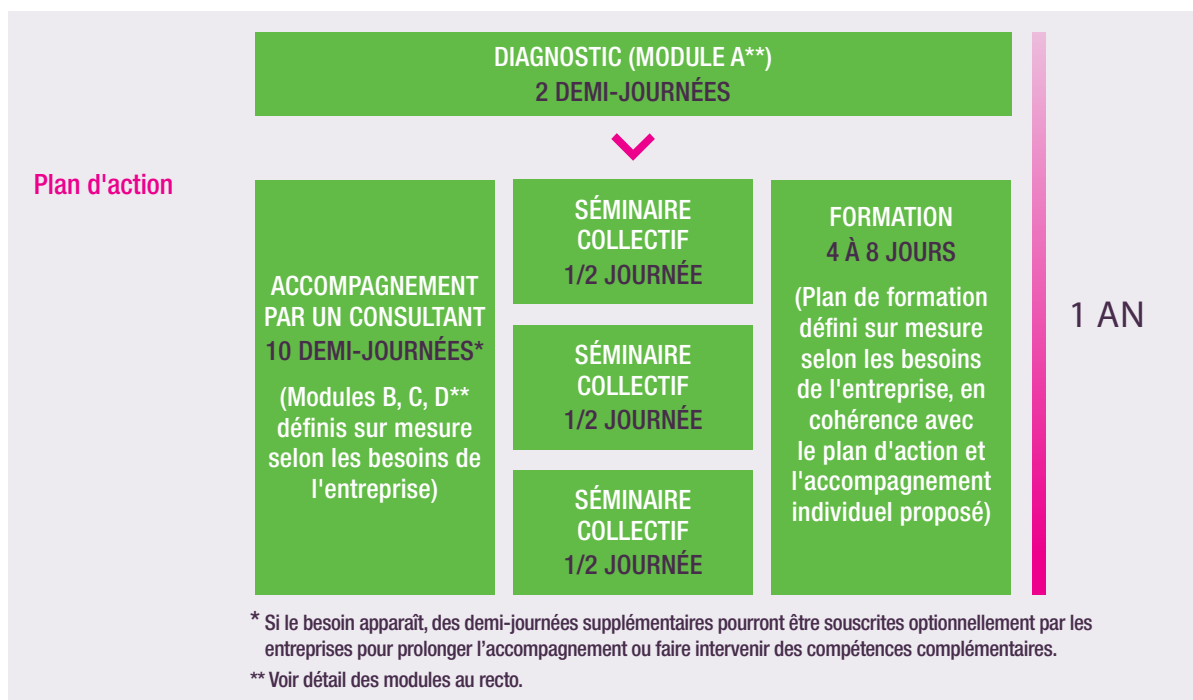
DIAGNOSTIC (MODULE A**)
2 DEMI-JOURNÉES

Plan d'action

ACCOMPAGNEMENT PAR UN CONSULTANT
10 DEMI-JOURNÉES*

(Modules B, C, D** définis sur mesure selon les besoins de l'entreprise)

SÉMINAIRE COLLECTIF
1/2 JOURNÉE

SÉMINAIRE COLLECTIF
1/2 JOURNÉE

SÉMINAIRE COLLECTIF
1/2 JOURNÉE

FORMATION
4 À 8 JOURS

(Plan de formation défini sur mesure selon les besoins de l'entreprise, en cohérence avec le plan d'action et l'accompagnement individuel proposé)

1 AN

* Si le besoin apparaît, des demi-journées supplémentaires pourront être souscrites optionnellement par les entreprises pour prolonger l'accompagnement ou faire intervenir des compétences complémentaires.

** Voir détail des modules au recto.